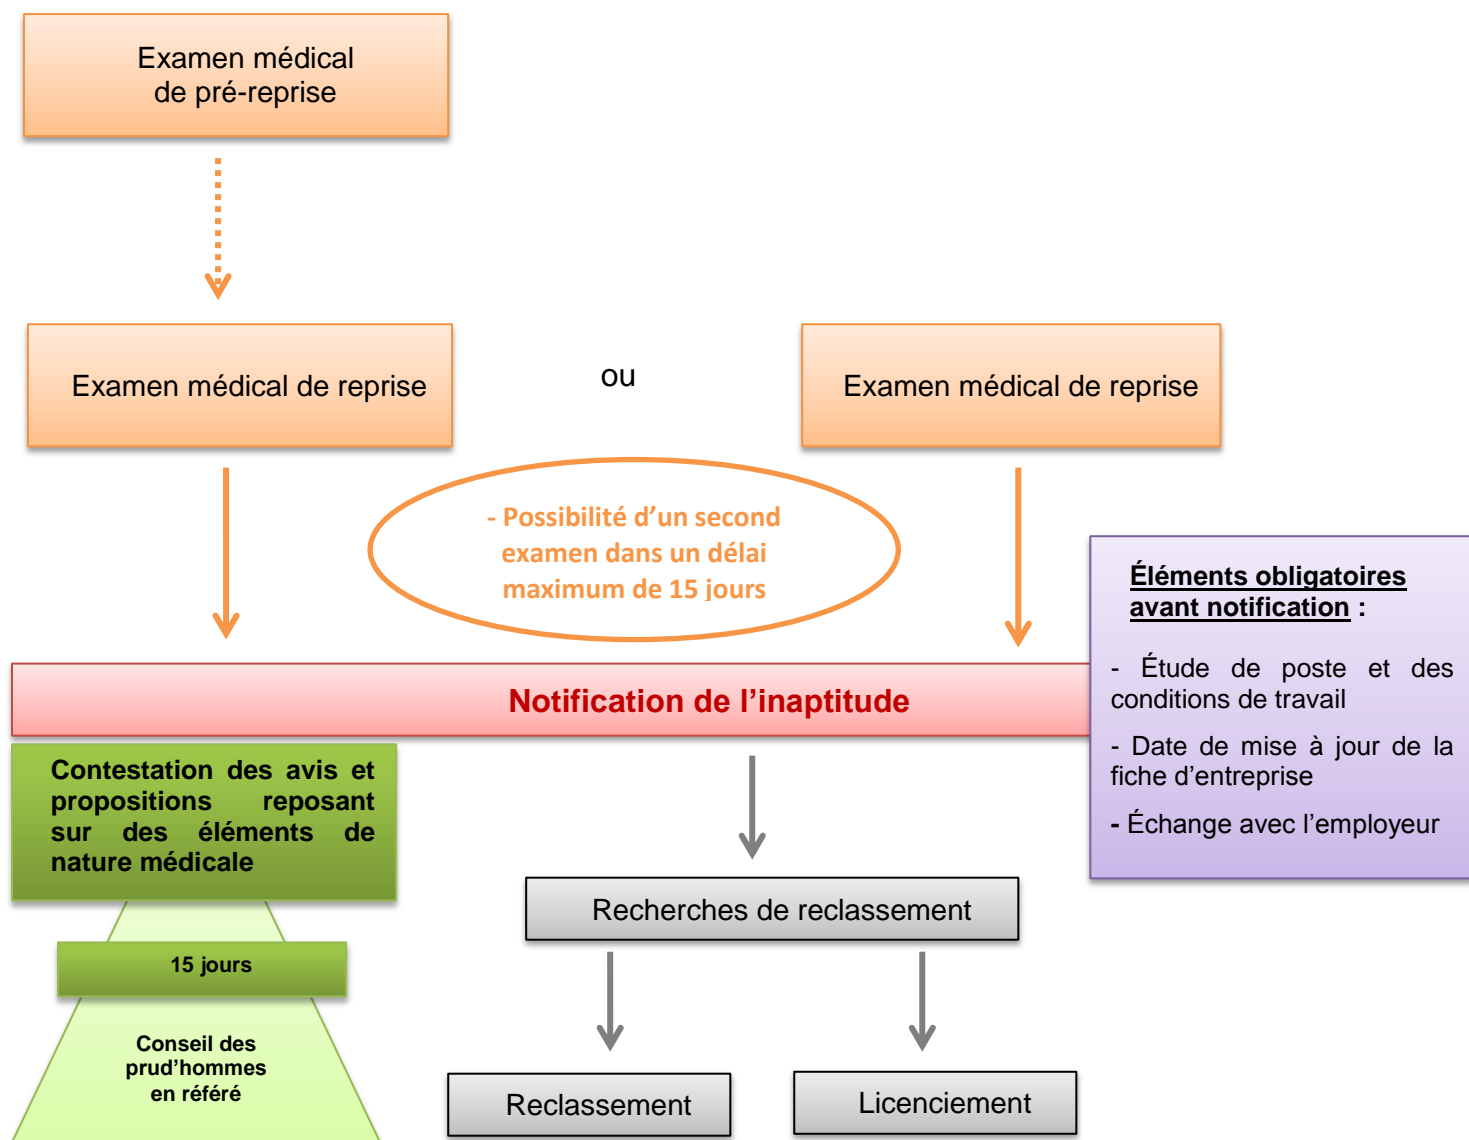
Examen médical de pré-reprise

Examen médical de reprise

ou

Examen médical de reprise

- Possibilité d'un second examen dans un délai maximum de 15 jours

Éléments obligatoires avant notification :

- Étude de poste et des conditions de travail

- Date de mise à jour de la fiche d'entreprise

- Échange avec l'employeur

Notification de l'inaptitude

Contestation des avis et propositions reposant sur des éléments de nature médicale

15 jours

Conseil des prud'hommes en référé

Recherches de reclassement

Reclassement

Licenciement